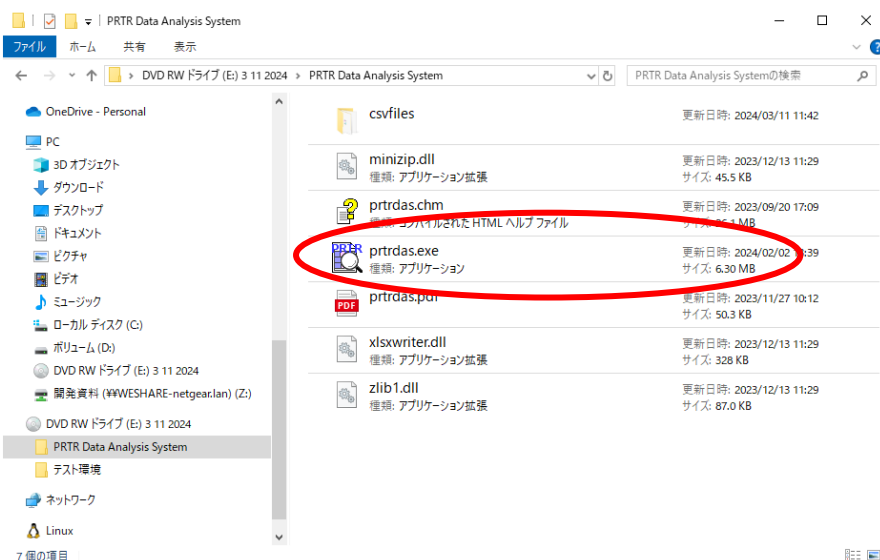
PRTR Data Analysis System

ファイル ホーム 共有 表示

DVD RW ドライブ (E:) 3 11 2024 > PRTR Data Analysis System

PRTR Data Analysis Systemの検索

OneDrive - Personal
PC
3D オブジェクト
ダウンロード
デスクトップ
ドキュメント
ピクチャ
ビデオ
ミュージック
ローカル ディスク (C:)
ボリューム (D:)
DVD RW ドライブ (E:) 3 11 2024
開発資料 (¥¥WESHARE-netgear.lan) (Z:)
DVD RW ドライブ (E:) 3 11 2024
PRTR Data Analysis System
テスト環境
ネットワーク
Linux

csvfiles
更新日時: 2024/03/11 11:42

minizip.dll
種類: アプリケーション拡張
更新日時: 2023/12/13 11:29
サイズ: 45.5 KB

prtrdas.chm
種類: コンパイルされた HTML ヘルプ ファイル
更新日時: 2023/09/20 17:09
サイズ: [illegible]

PRTR
prtrdas.exe
種類: アプリケーション
更新日時: 2024/02/02 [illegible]:39
サイズ: 6.30 MB

PDF
prtrdas.pdf
更新日時: 2023/11/27 10:12
サイズ: 50.3 KB

xlsxwriter.dll
種類: アプリケーション拡張
更新日時: 2023/12/13 11:29
サイズ: 328 KB

zlib1.dll
種類: アプリケーション拡張
更新日時: 2023/12/13 11:29
サイズ: 87.0 KB

7 個の項目